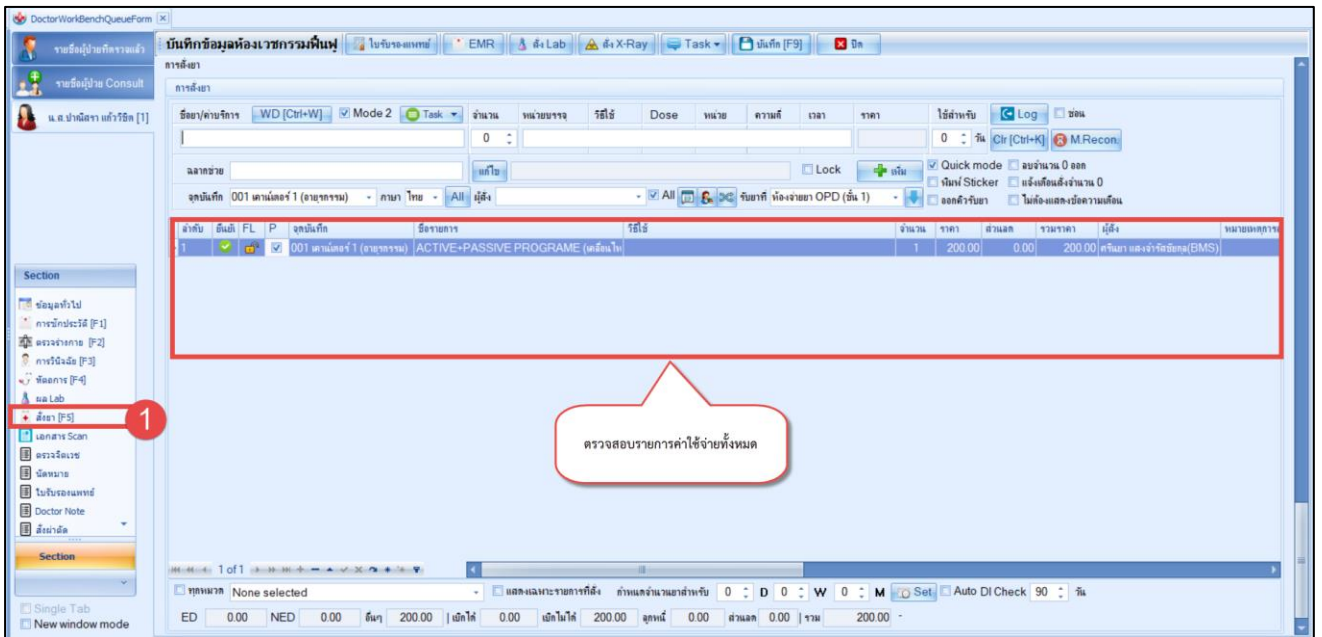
DoctorWorkBenchQueueForm

รายชื่อผู้ป่วยที่ตรวจแล้ว
รายชื่อผู้ป่วย Consult
น.ส.ปาณิสรา แก้วรังษี [1]

บันทึกข้อมูลห้องเวชกรรมฟื้นฟู | ใบรับรองแพทย์ | EMR | สั่ง Lab | สั่ง X-Ray | Task | บันทึก [F9] | ปิด

การสั่งยา
การสั่งยา

ชื่อยา/ค่าบริการ | WD [Ctrl+W] | Mode 2 | Task | จำนวน | หน่วยบรรจุ | วิธีใช้ | Dose | หน่วย | ความถี่ | เวลา | ราคา | ใช้สำหรับ | Log | ซ่อน

0 | 0 วัน | Clr [Ctrl+K] | M.Recon.

ฉลากช่วย | แก้ไข | Lock | เพิ่ม | Quick mode | ลบจำนวน 0 ออก | พิมพ์ Sticker | แจ้งเตือนสั่งจำนวน 0

จุดบันทึก 001 เคาน์เตอร์ 1 (อายุรกรรม) | ภาษา ไทย | All | ผู้สั่ง | All | รับยาที่ ห้องจ่ายยา OPD (ชั้น 1) | ออกค้ารับยา | ไม่ต้องแสดงข้อความเตือน

| ลำดับ | อนุมัติ | FL | P | จุดบันทึก | ชื่อรายการ | วิธีใช้ | จำนวน | ราคา | ส่วนลด | รวมราคา | ผู้สั่ง | หมายเหตุการ |
|---|---|---|---|---|---|---|---|---|---|---|---|---|
| 1 | | | | 001 เคาน์เตอร์ 1 (อายุรกรรม) | ACTIVE+PASSIVE PROGRAME (เคลื่อนไห | | 1 | 200.00 | 0.00 | 200.00 | ศรีนยา แสงจำรัสชัยกุล(BMS) | |

ตรวจสอบรายการค่าใช้จ่ายทั้งหมด

Section
ข้อมูลทั่วไป
การซักประวัติ [F1]
ตรวจร่างกาย [F2]
การวินิจฉัย [F3]
หัตถการ [F4]
ผล Lab
สั่งยา [F5]
1
เอกสาร Scan
ตรวจจักษุ
นัดหมาย
ใบรับรองแพทย์
Doctor Note
สั่งผ่าตัด
Section

1 of 1

ทุกหมวด None selected | แสดงเฉพาะรายการที่สั่ง | กำหนดจำนวนยาสำหรับ 0 D 0 W 0 M | Set | Auto DI Check 90 วัน

ED 0.00 NED 0.00 อื่นๆ 200.00 | เบิกได้ 0.00 เบิกไม่ได้ 200.00 ลูกหนี้ 0.00 ส่วนลด 0.00 | รวม 200.00

Single Tab
New window mode